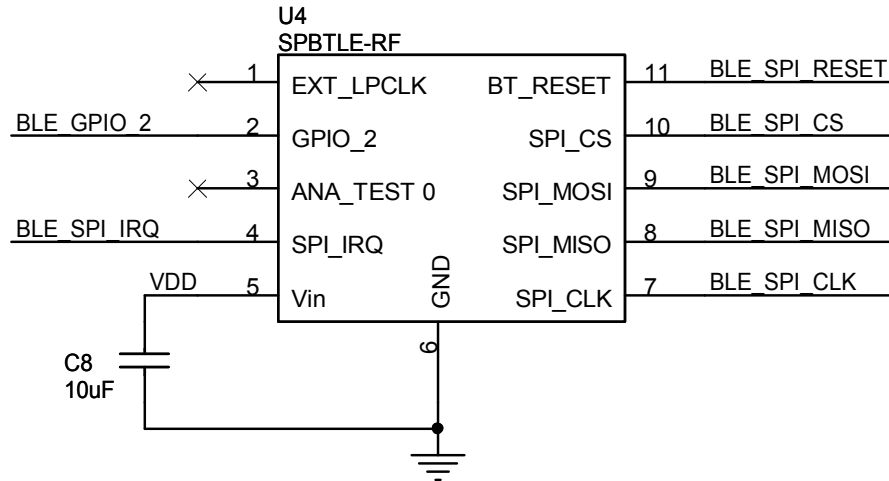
U4
SPBTLE-RF

1 EXT_LPCLK
BLE_GPIO_2 2 GPIO_2
3 ANA_TEST 0
BLE_SPI_IRQ 4 SPI_IRQ
VDD 5 Vin

GND
6

BT_RESET 11 BLE_SPI_RESET
SPI_CS 10 BLE_SPI_CS
SPI_MOSI 9 BLE_SPI_MOSI
SPI_MISO 8 BLE_SPI_MISO
SPI_CLK 7 BLE_SPI_CLK

C8
10uF